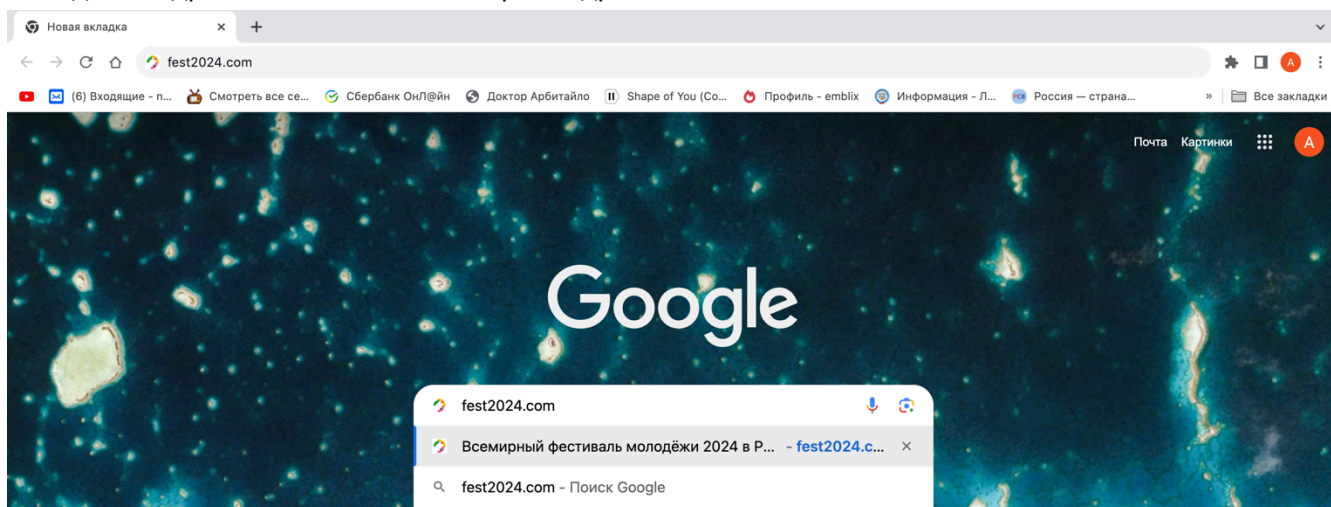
Новая вкладка ×  +

fest2024.com

(6) Входящие - п...  Смотреть все се...  Сбербанк ОнЛ@йн  Доктор Арбитайло  Shape of You (Co...  Профиль - emblix  Информация - Л...  Россия — страна...  »  Все закладки

Почта  Картинки  A

Google

fest2024.com

Всемирный фестиваль молодёжи 2024 в Р... - fest2024.c... ×

fest2024.com - Поиск Google